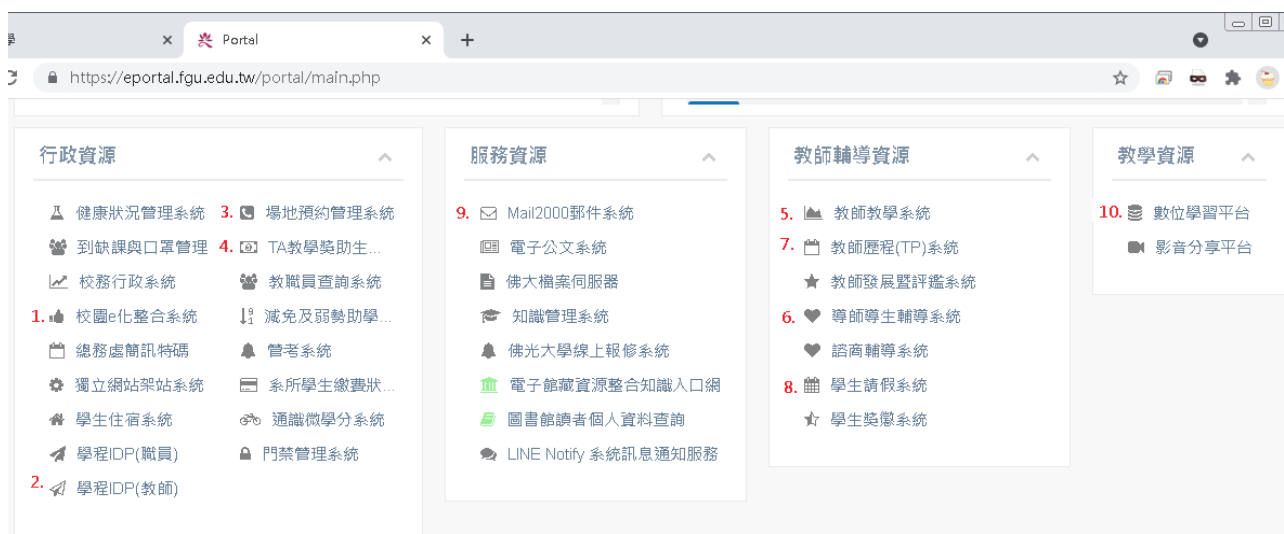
學 ×
Portal ×
+
https://eportal.fgu.edu.tw/portal/main.php

行政資源
健康狀況管理系統
3. 場地預約管理系統
到缺課與口罩管理
4. TA教學獎助生...
校務行政系統
教職員查詢系統
1. 校園e化整合系統
減免及弱勢助學...
總務處簡訊特碼
管考系統
獨立網站架站系統
系所學生繳費狀...
學生住宿系統
通識微學分系統
學程IDP(職員)
門禁管理系統
2. 學程IDP(教師)

服務資源
9. Mail2000郵件系統
電子公文系統
佛大檔案伺服器
知識管理系統
佛光大學線上報修系統
電子館藏資源整合知識入口網
圖書館讀者個人資料查詢
LINE Notify 系統訊息通知服務

教師輔導資源
5. 教師教學系統
7. 教師歷程(TP)系統
教師發展暨評鑑系統
6. 導師導生輔導系統
諮商輔導系統
8. 學生請假系統
學生獎懲系統

教學資源
10. 數位學習平台
影音分享平台